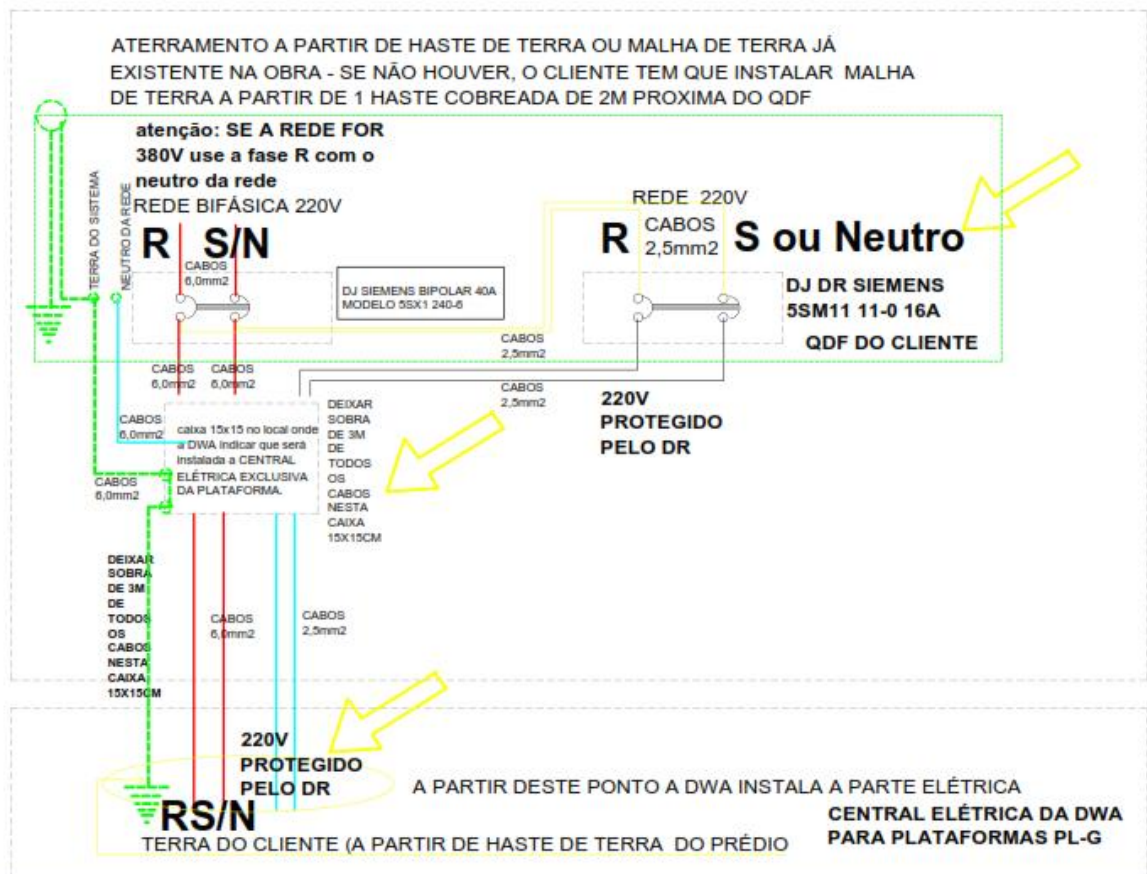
ATERRAMENTO A PARTIR DE HASTE DE TERRA OU MALHA DE TERRA JÁ EXISTENTE NA OBRA - SE NÃO HOUVER, O CLIENTE TEM QUE INSTALAR MALHA DE TERRA A PARTIR DE 1 HASTE COBREADA DE 2M PROXIMA DO QDF

atenção: SE A REDE FOR 380V use a fase R com o neutro da rede
REDE BIFÁSICA 220V

TERRA DO SISTEMA
NEUTRO DA REDE

R S/N

CABOS 6,0mm2

DJ SIEMENS BIPOLAR 40A MODELO 5SX1 240-6

REDE 220V
CABOS 2,5mm2

R S ou Neutro

DJ DR SIEMENS 5SM11 11-0 16A

QDF DO CLIENTE

CABOS 2,5mm2

CABOS 6,0mm2 CABOS 6,0mm2

CABOS 2,5mm2

220V PROTEGIDO PELO DR

CABOS 6,0mm2

caixa 15x15 no local onde a DWA indicar que será instalada a CENTRAL ELÉTRICA EXCLUSIVA DA PLATAFORMA.

DEIXAR SOBRA DE 3M DE TODOS OS CABOS NESTA CAIXA 15X15CM

CABOS 6,0mm2

DEIXAR SOBRA DE 3M DE TODOS OS CABOS NESTA CAIXA 15X15CM

CABOS 6,0mm2

CABOS 2,5mm2

220V PROTEGIDO PELO DR

A PARTIR DESTE PONTO A DWA INSTALA A PARTE ELÉTRICA

RS/N

CENTRAL ELÉTRICA DA DWA PARA PLATAFORMAS PL-G

TERRA DO CLIENTE (A PARTIR DE HASTE DE TERRA DO PRÉDIO